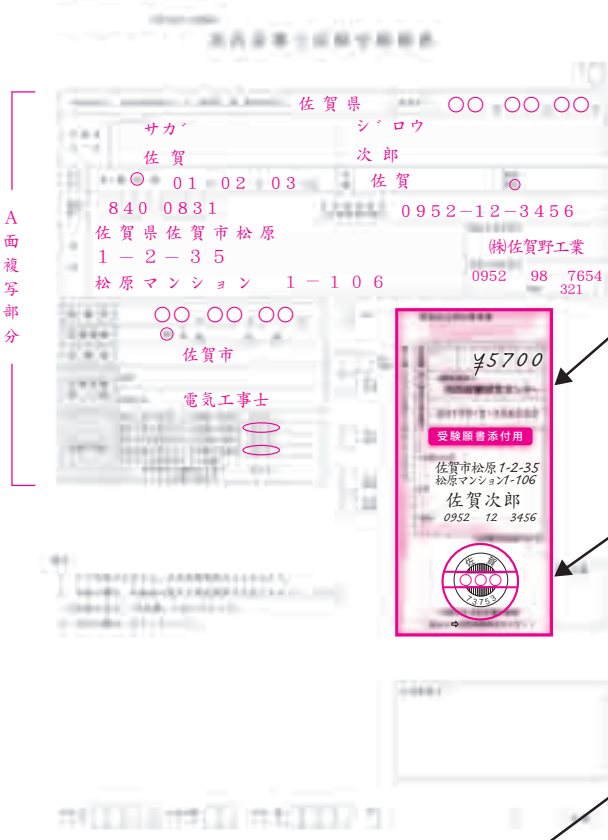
A面複写部分

佐賀県　○○　○○　○○

サガ　ジロウ

佐賀　次郎

○　01　02　03　佐賀　○

840　0831　0952－12－3456

佐賀県佐賀市松原

1－2－35

㈱佐賀野工業

松原マンション　1－106

0952　98　7654
321

○○　○○　○○

○　佐賀市

電気工事士

¥5700

受験願書添付用

佐賀市松原1-2-35
松原マンション1-106
佐賀次郎
0952　12　3456

佐賀
○○○
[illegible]